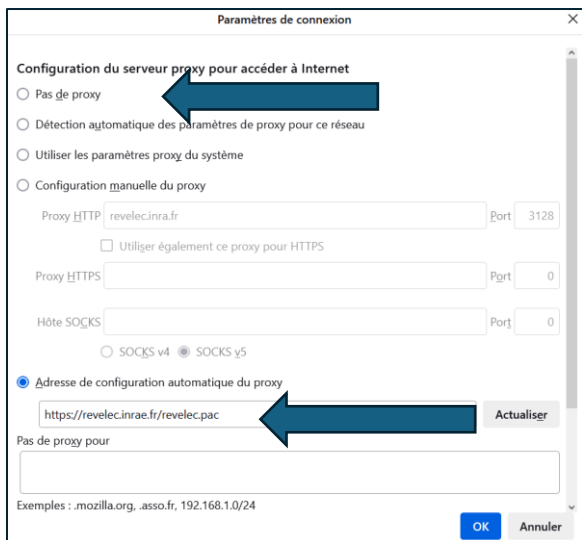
Paramètres de connexion
×

Configuration du serveur proxy pour accéder à Internet

Pas de proxy

Détection automatique des paramètres de proxy pour ce réseau

Utiliser les paramètres proxy du système

Configuration manuelle du proxy

Proxy HTTP revelec.inra.fr Port 3128

Utiliser également ce proxy pour HTTPS

Proxy HTTPS Port 0

Hôte SOCKS Port 0

SOCKS v4 SOCKS v5

Adresse de configuration automatique du proxy

https://revelec.inrae.fr/revelec.pac Actualiser

Pas de proxy pour

Exemples : .mozilla.org, .asso.fr, 192.168.1.0/24

OK Annuler